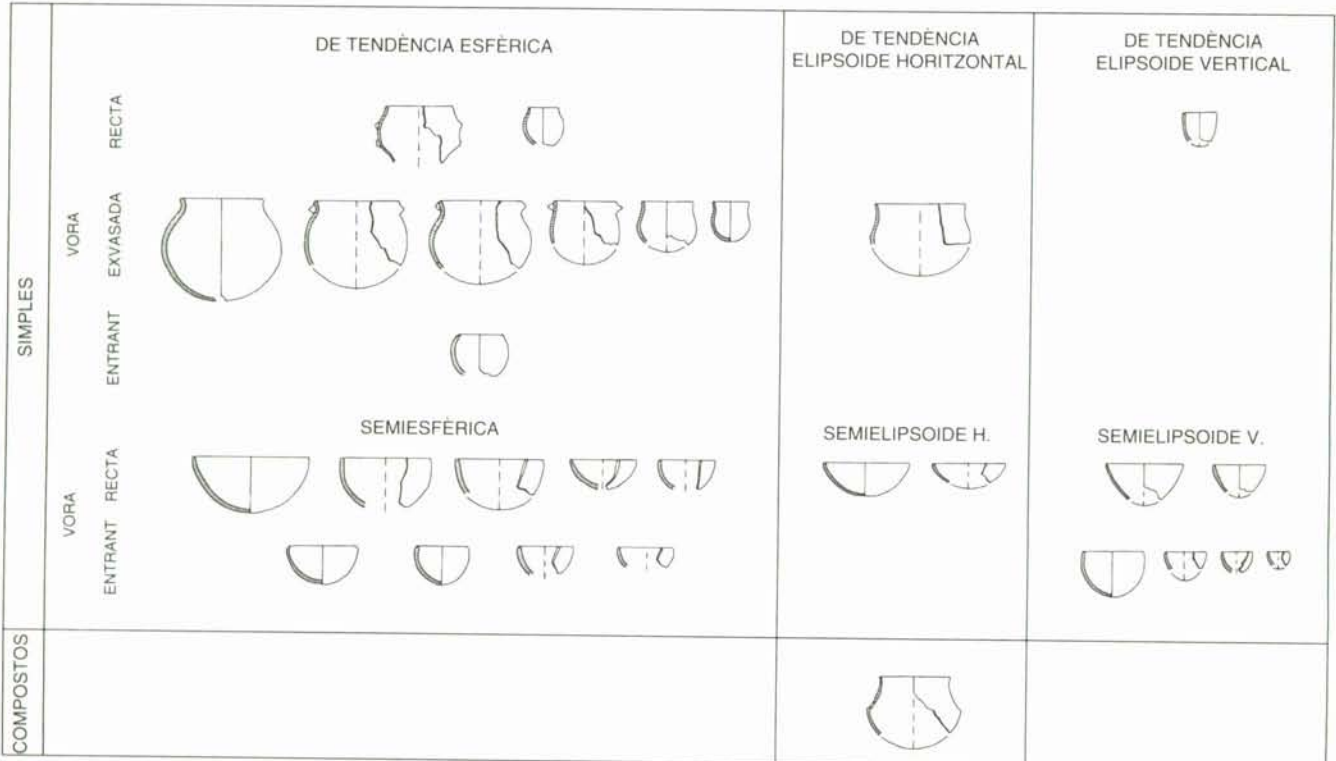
| | DE TENDÈNCIA ESFÈRICA | DE TENDÈNCIA ELIPSOIDE HORITZONTAL | DE TENDÈNCIA ELIPSOIDE VERTICAL |
|---|---|---|---|
| SIMPLES — VORA RECTA | | | |
| SIMPLES — VORA EXVASADA | | | |
| SIMPLES — VORA ENTRANT | | | |
| | SEMIESFÈRICA | SEMIELIPSOIDE H. | SEMIELIPSOIDE V. |
| SIMPLES — VORA RECTA | | | |
| SIMPLES — VORA ENTRANT | | | |
| COMPOSTOS | | | |